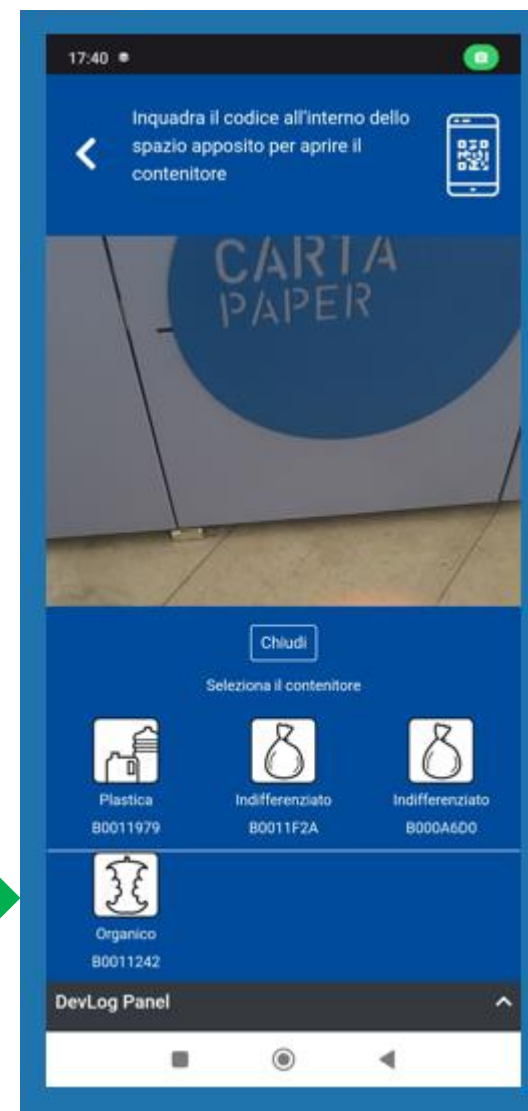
17:40

Inquadra il codice all'interno dello spazio apposito per aprire il contenitore

CARTA
PAPER

Chiudi

Seleziona il contenitore

Plastica
B0011979

Indifferenziato
B0011F2A

Indifferenziato
B000A6D0

Organico
B0011242

DevLog Panel